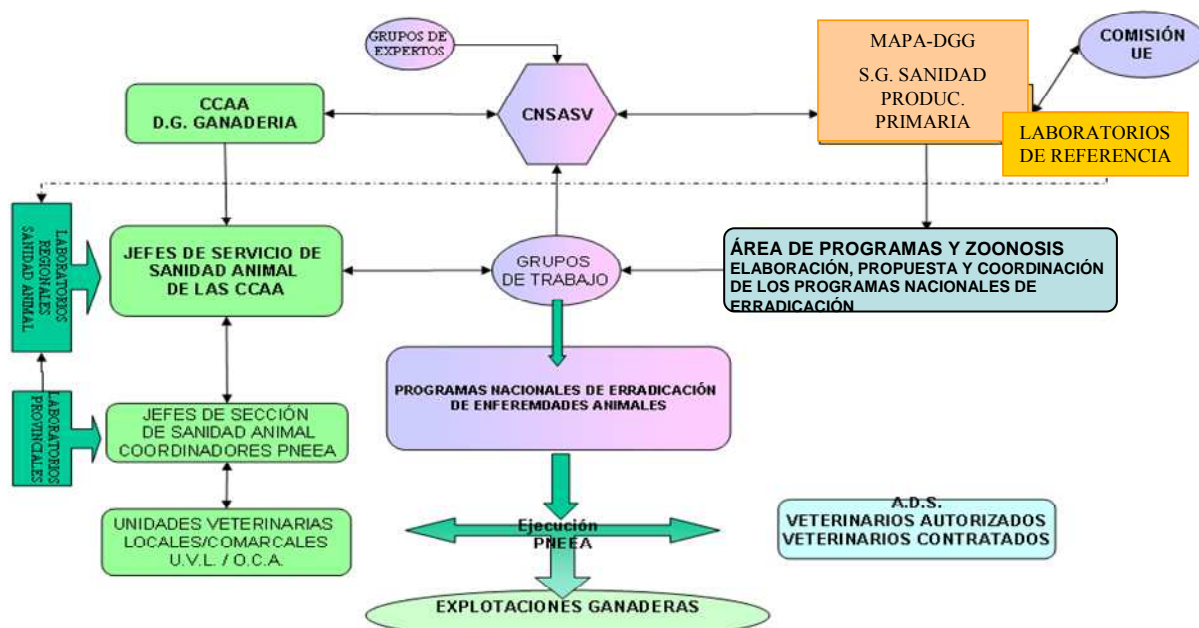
GRUPOS DE EXPERTOS

MAPA-DGG

S.G. SANIDAD PRODUC. PRIMARIA

COMISIÓN UE

CCAA D.G. GANADERIA

CNSASV

LABORATORIOS DE REFERENCIA

LABORATORIOS REGIONALES SANIDAD ANIMAL

JEFES DE SERVICIO DE SANIDAD ANIMAL DE LAS CCAA

GRUPOS DE TRABAJO

ÁREA DE PROGRAMAS Y ZOONOSIS
ELABORACIÓN, PROPUESTA Y COORDINACIÓN DE LOS PROGRAMAS NACIONALES DE ERRADICACIÓN

PROGRAMAS NACIONALES DE ERRADICACIÓN DE ENFEREMDADES ANIMALES

LABORATORIOS PROVINCIALES

JEFES DE SECCIÓN DE SANIDAD ANIMAL COORDINADORES PNEEA

UNIDADES VETERINARIAS LOCALES/COMARCALES U.V.L. / O.C.A.

Ejecución PNEEA

A.D.S.
VETERINARIOS AUTORIZADOS
VETERINARIOS CONTRATADOS

EXPLOTACIONES GANADERAS